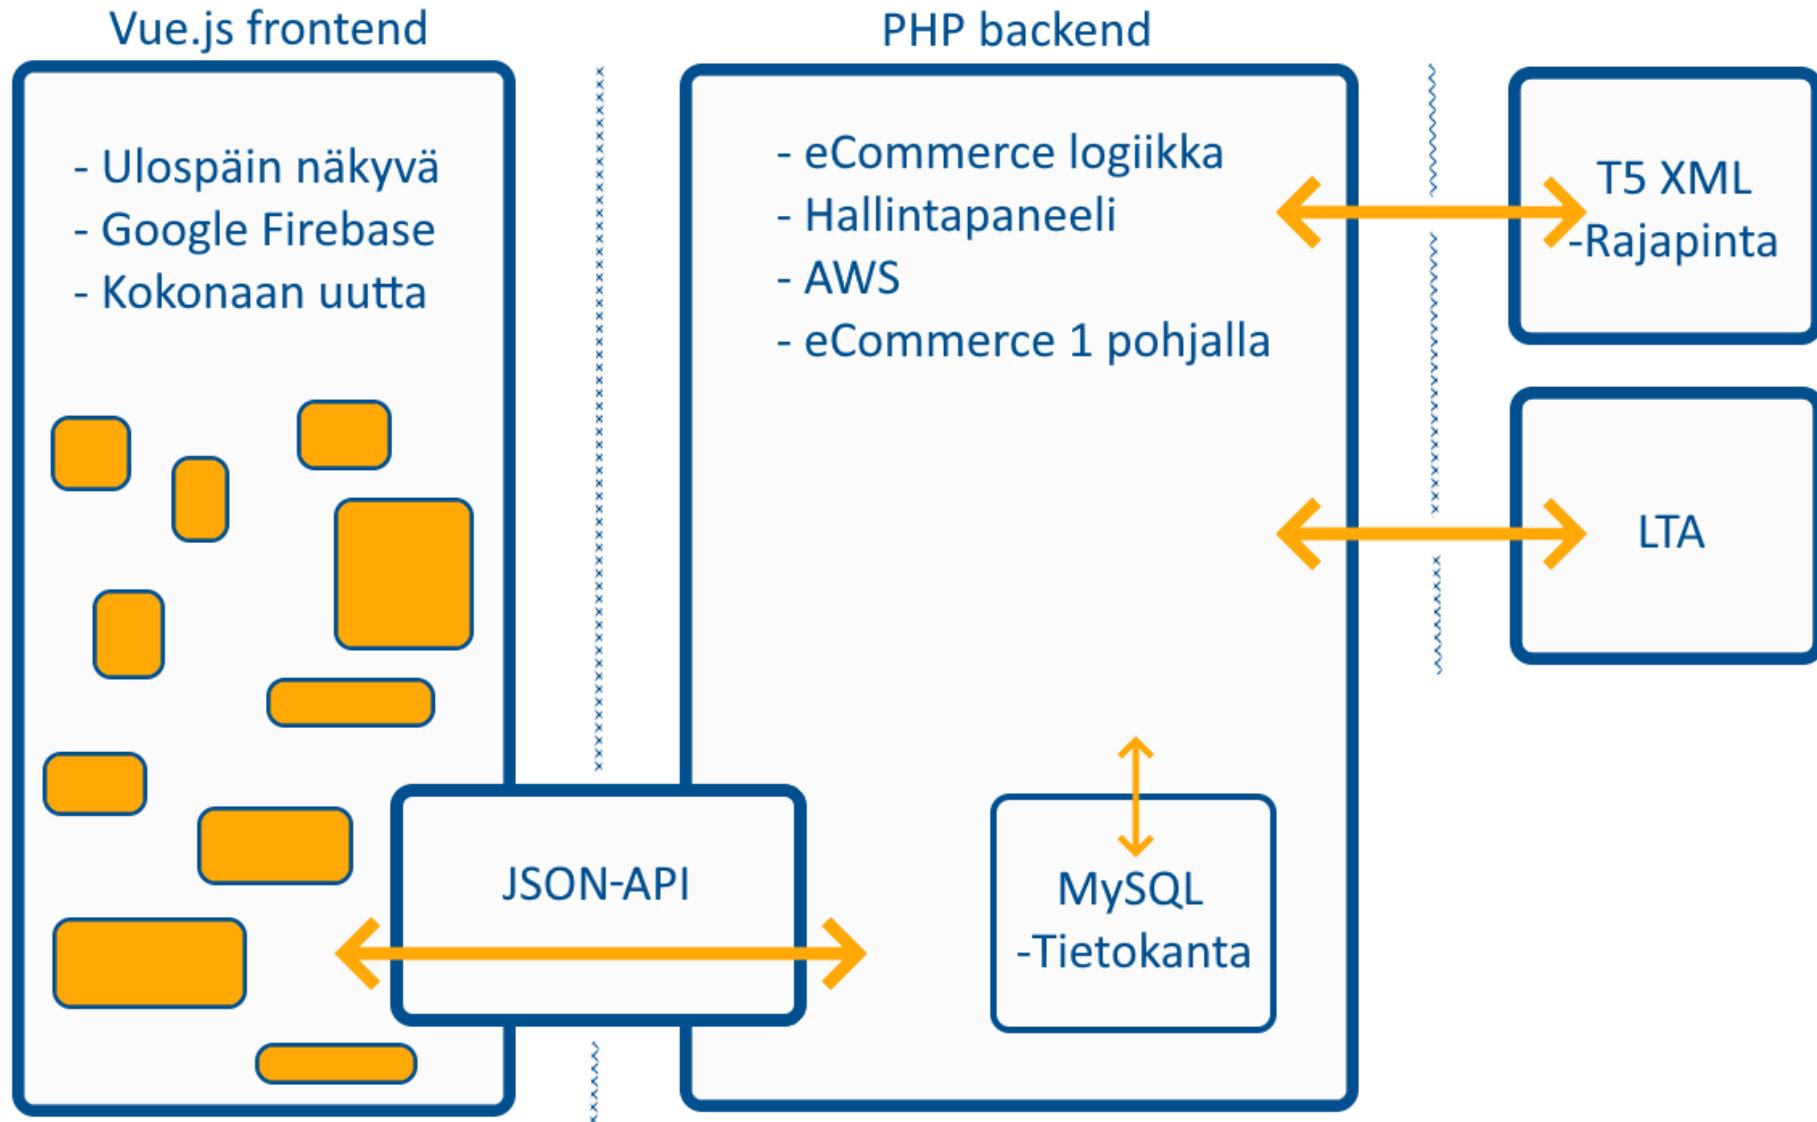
Vue.js frontend

- Ulospäin näkyvä
- Google Firebase
- Kokonaan uutta

PHP backend

- eCommerce logiikka
- Hallintapaneeli
- AWS
- eCommerce 1 pohjalla

T5 XML -Rajapinta

LTA

JSON-API

MySQL -Tietokanta